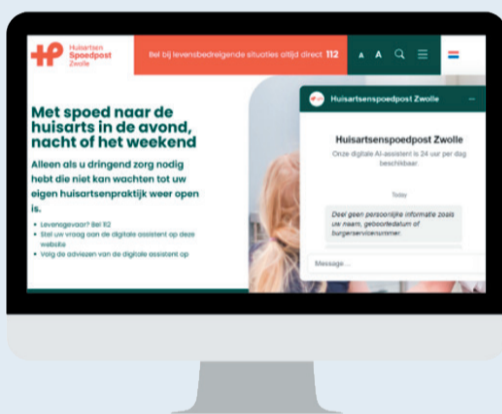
Huisartsen Spoedpost Zwolle

Bel bij levensbedreigende situaties altijd direct 112

A A

Met spoed naar de huisarts in de avond, nacht of het weekend

Alleen als u dringend zorg nodig hebt die niet kan wachten tot uw eigen huisartsenpraktijk weer open is.

- Levensgevaar? Bel 112
- Stel uw vraag aan de digitale assistent op deze website
- Volg de adviezen van de digitale assistent op

Huisartsenspoedpost Zwolle

Huisartsenspoedpost Zwolle

Onze digitale AI-assistent is 24 uur per dag beschikbaar.

Today

Deel geen persoonlijke informatie zoals uw naam, geboortedatum of burgerservicenummer.

Message...